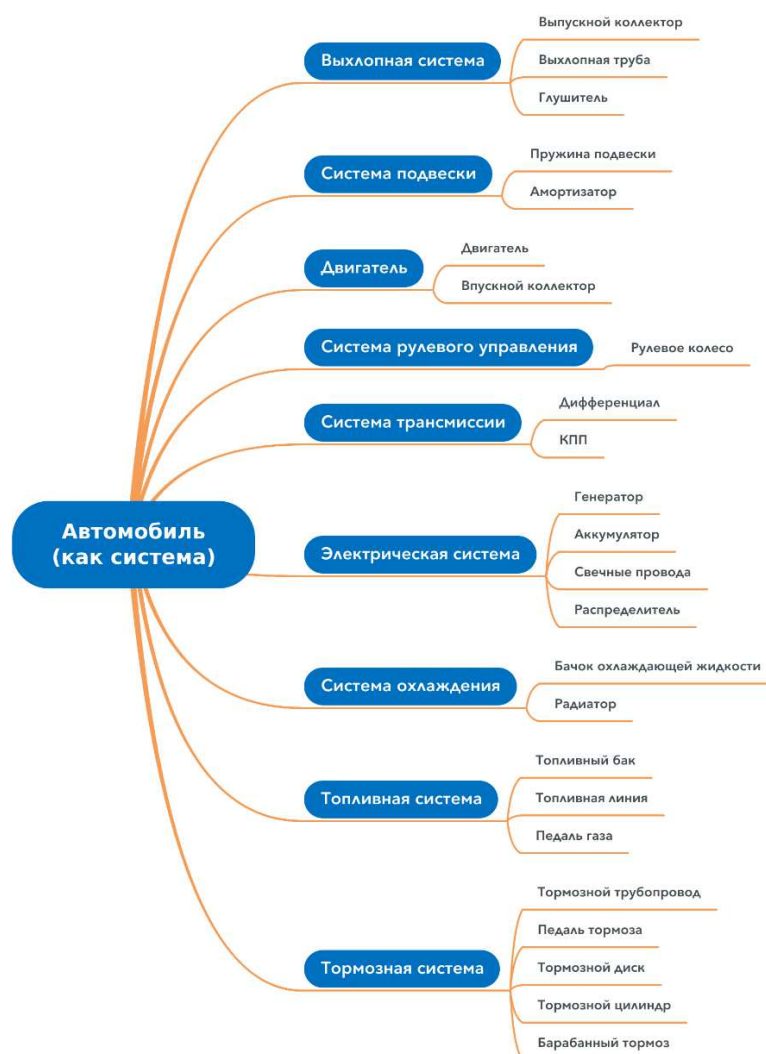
Автомобиль (как система)

Выхлопная система
Выпускной коллектор
Выхлопная труба
Глушитель

Система подвески
Пружина подвески
Амортизатор

Двигатель
Двигатель
Впускной коллектор

Система рулевого управления
Рулевое колесо

Система трансмиссии
Дифференциал
КПП

Электрическая система
Генератор
Аккумулятор
Свечные провода
Распределитель

Система охлаждения
Бачок охлаждающей жидкости
Радиатор

Топливная система
Топливный бак
Топливная линия
Педаль газа

Тормозная система
Тормозной трубопровод
Педаль тормоза
Тормозной диск
Тормозной цилиндр
Барабанный тормоз